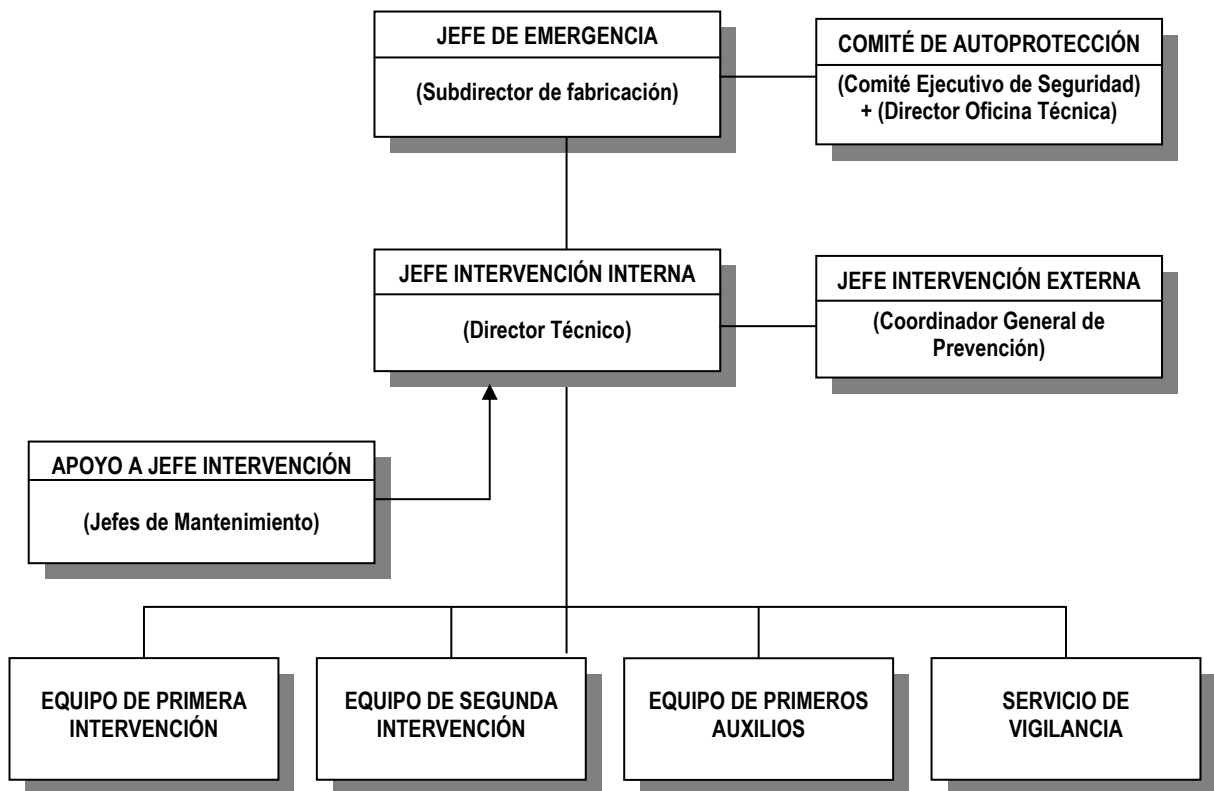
JEFE DE EMERGENCIA

(Subdirector de fabricación)

COMITÉ DE AUTOPROTECCIÓN

(Comité Ejecutivo de Seguridad) + (Director Oficina Técnica)

JEFE INTERVENCIÓN INTERNA

(Director Técnico)

JEFE INTERVENCIÓN EXTERNA

(Coordinador General de Prevención)

APOYO A JEFE INTERVENCIÓN

(Jefes de Mantenimiento)

EQUIPO DE PRIMERA INTERVENCIÓN

EQUIPO DE SEGUNDA INTERVENCIÓN

EQUIPO DE PRIMEROS AUXILIOS

SERVICIO DE VIGILANCIA